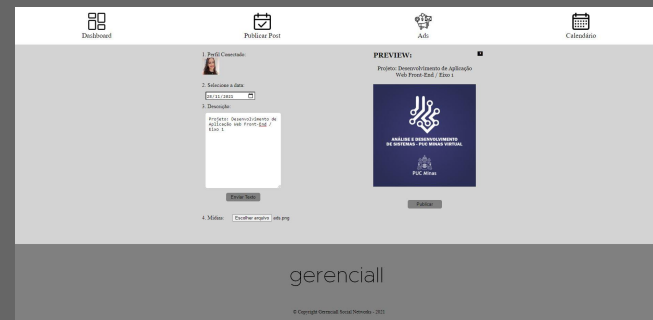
Dashboard

Publicar Post

Ads

Calendário

1. Perfil Conectado:

2. Selecione a data:

26/11/2021

3. Descrição:

Projeto: Desenvolvimento de Aplicação Web Front-End / Eixo 1

Enviar Texto

4. Mídias: Escolher arquivo ads.png

PREVIEW:

Projeto: Desenvolvimento de Aplicação Web Front-End / Eixo 1

ANÁLISE E DESENVOLVIMENTO DE SISTEMAS - PUC MINAS VIRTUAL

PUC Minas

Publicar

gerenciall

© Copyright Gerenciall Social Networks - 2021